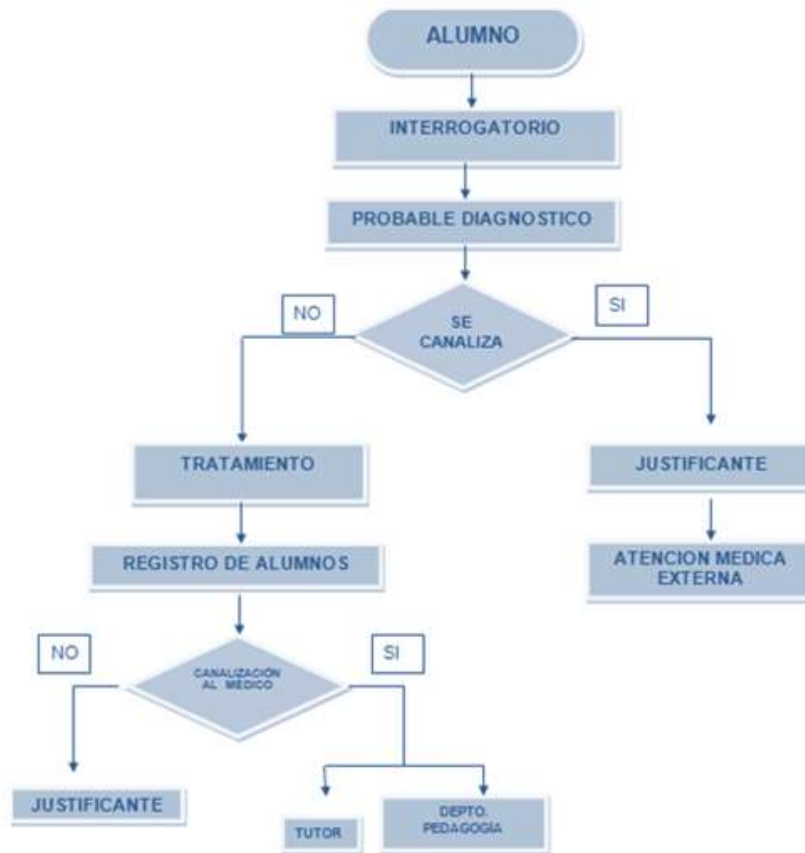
ALUMNO

INTERROGATORIO

PROBABLE DIAGNOSTICO

NO

SE CANALIZA

SI

TRATAMIENTO

JUSTIFICANTE

REGISTRO DE ALUMNOS

ATENCION MEDICA EXTERNA

NO

CANALIZACIÓN AL MÉDICO

SI

JUSTIFICANTE

TUTOR

DEPTO. PEDAGOGÍA